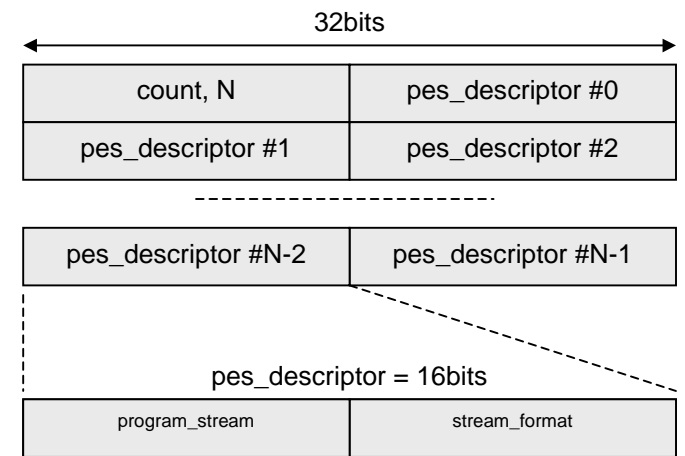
32bits

| count, N | pes_descriptor #0 |
|---|---|
| pes_descriptor #1 | pes_descriptor #2 |

| pes_descriptor #N-2 | pes_descriptor #N-1 |
|---|---|

pes_descriptor = 16bits

| program_stream | stream_format |
|---|---|